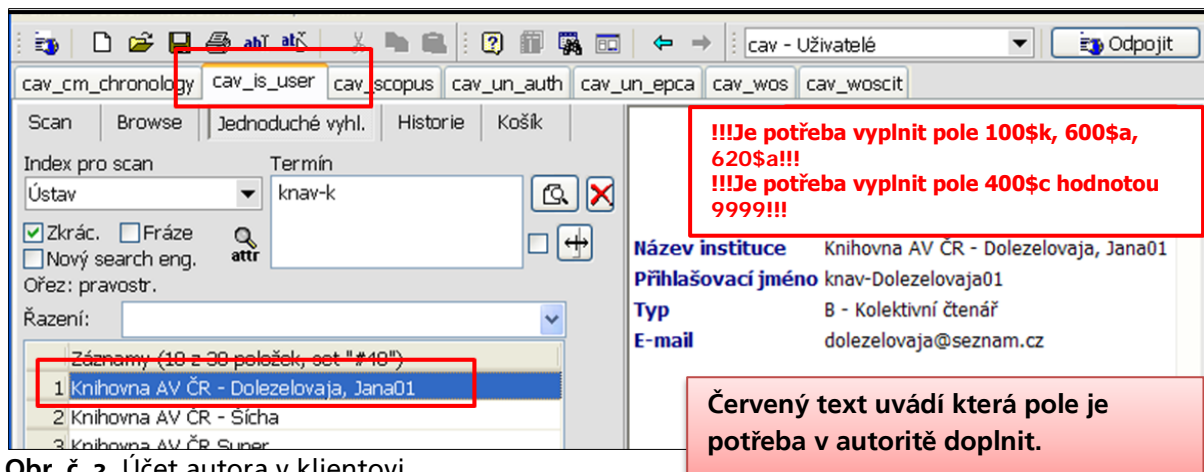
cav - Uživatelé

Odpojit

cav_cm_chronology | cav_is_user | cav_scopus | cav_un_auth | cav_un_epca | cav_wos | cav_woscit

Scan | Browse | Jednoduché vyhl. | Historie | Košík

Index pro scan

Ústav

Termín

knav-k

Zkrác. Fráze

Nový search eng.

attr

Ořez: pravostr.

Řazení:

Záznamy (18 z 38 položek, set "#48")

1 Knihovna AV ČR - Dolezelovaja, Jana01

2 Knihovna AV ČR - Sícha

3 Knihovna AV ČR Super

!!!Je potřeba vyplnit pole 100$k, 600$a, 620$a!!!
!!!Je potřeba vyplnit pole 400$c hodnotou 9999!!!

| | |
|---|---|
| Název instituce | Knihovna AV ČR - Dolezelovaja, Jana01 |
| Přihlašovací jméno | knav-Dolezelovaja01 |
| Typ | B - Kolektivní čtenář |
| E-mail | dolezelovaja@seznam.cz |

Červený text uvádí která pole je potřeba v autoritě doplnit.

Obr. č. 3. Účet autora v klientovi